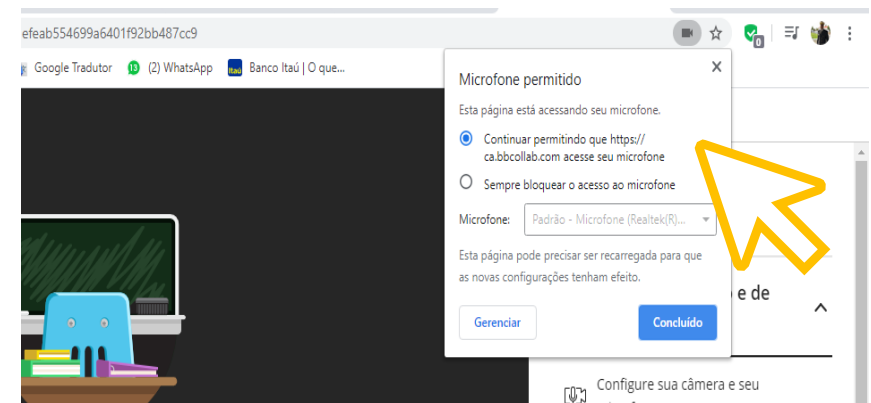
efeab554699a6401f92bb487cc9

Google Tradutor (2) WhatsApp Banco Itaú | O que...

Microfone permitido

Esta página está acessando seu microfone.

Continuar permitindo que https://ca.bbcollab.com acesse seu microfone

Sempre bloquear o acesso ao microfone

Microfone: Padrão - Microfone (Realtek(R)...

Esta página pode precisar ser recarregada para que as novas configurações tenham efeito.

Gerenciar

Concluído

e de

Configure sua câmera e seu